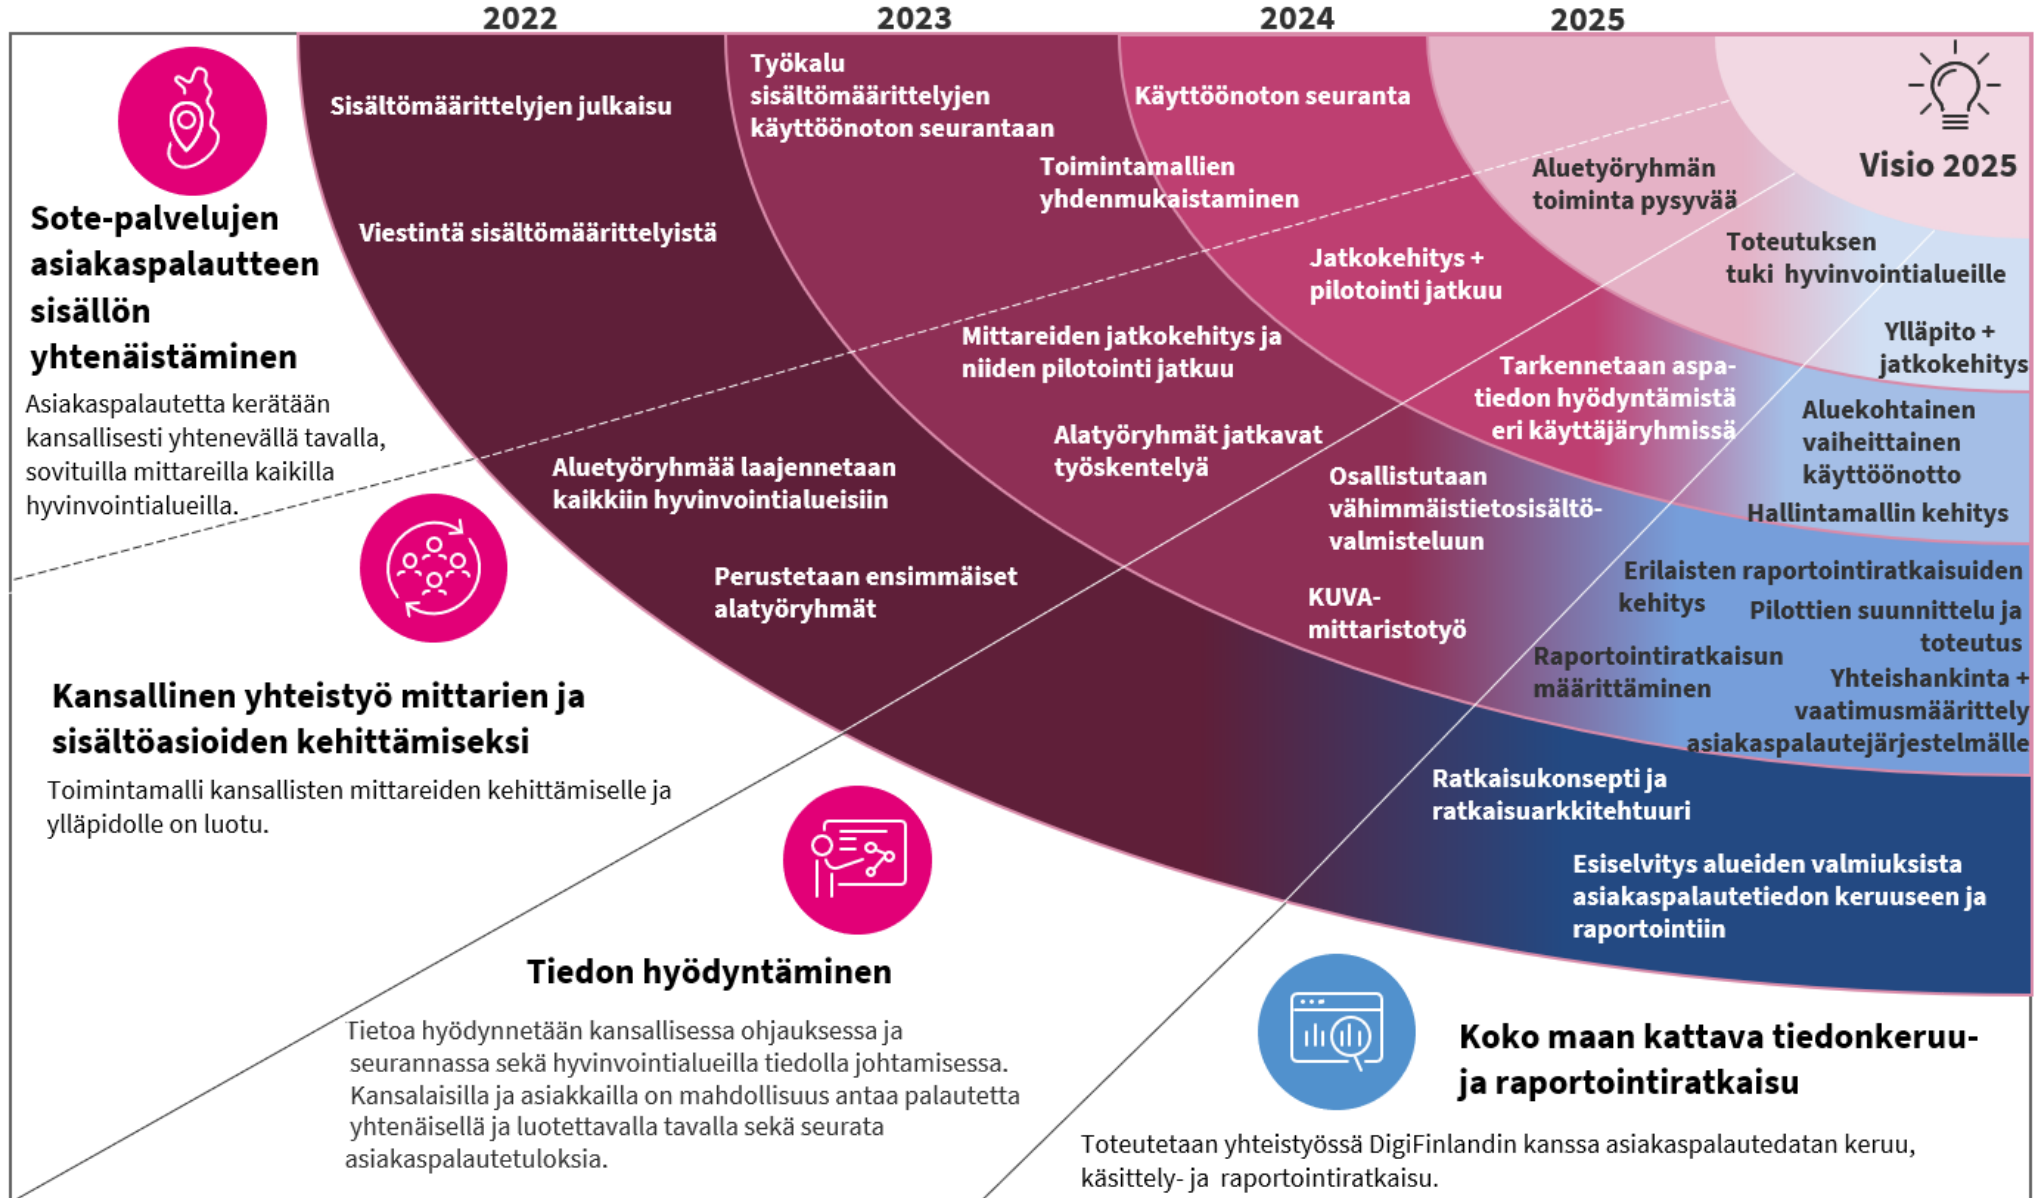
2022

2023

2024

2025

Sote-palvelujen asiakaspalautteen sisällön yhtenäistäminen

Asiakaspalautetta kerätään kansallisesti yhtenevällä tavalla, sovituilla mittareilla kaikilla hyvinvointialueilla.

Sisältömäärittelyjen julkaisu

Viestintä sisältömäärittelyistä

Työkalu sisältömäärittelyjen käyttöönoton seurantaan

Käyttöönoton seuranta

Toimintamallien yhdenmukaistaminen

Aluetyöryhmän toiminta pysyvää

Visio 2025

Toteutuksen tuki hyvinvointialueille

Jatkokehitys + pilotointi jatkuu

Ylläpito + jatkokehitys

Mittareiden jatkokehitys ja niiden pilotointi jatkuu

Tarkennetaan aspa-tiedon hyödyntämistä eri käyttäjäryhmissä

Aluekohtainen vaiheittainen käyttöönotto

Alatyöryhmät jatkavat työskentelyä

Aluetyöryhmää laajennetaan kaikkiin hyvinvointialueisiin

Osallistutaan vähimmäistietosisältö-valmisteluun

Hallintamallin kehitys

Erilaisten raportointiratkaisuiden kehitys

Pilottien suunnittelu ja toteutus

Perustetaan ensimmäiset alatyöryhmät

KUVA-mittaristotyö

Raportointiratkaisun määrittäminen

Yhteishankinta + vaatimusmäärittely asiakaspalautejärjestelmälle

Kansallinen yhteistyö mittarien ja sisältöasioiden kehittämiseksi

Toimintamalli kansallisten mittareiden kehittämiselle ja ylläpidolle on luotu.

Ratkaisukonsepti ja ratkaisuarkkitehtuuri

Esiselvitys alueiden valmiuksista asiakaspalautetiedon keruuseen ja raportointiin

Tiedon hyödyntäminen

Tietoa hyödynnetään kansallisessa ohjauksessa ja seurannassa sekä hyvinvointialueilla tiedolla johtamisessa. Kansalaisilla ja asiakkailla on mahdollisuus antaa palautetta yhtenäisellä ja luotettavalla tavalla sekä seurata asiakaspalautetuloksia.

Koko maan kattava tiedonkeruu- ja raportointiratkaisu

Toteutetaan yhteistyössä DigiFinlandin kanssa asiakaspalautedatan keruu, käsittely- ja raportointiratkaisu.